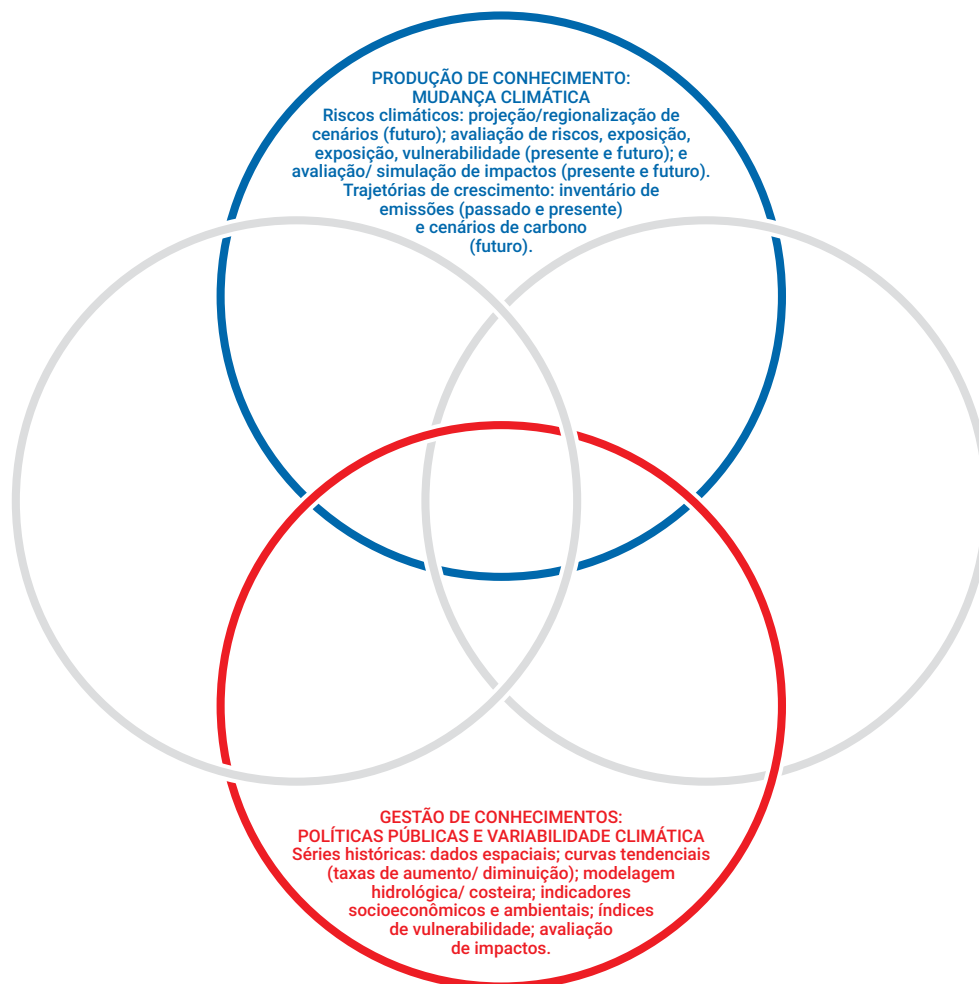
PRODUÇÃO DE CONHECIMENTO:
MUDANÇA CLIMÁTICA
Riscos climáticos: projeção/regionalização de cenários (futuro); avaliação de riscos, exposição, exposição, vulnerabilidade (presente e futuro); e avaliação/ simulação de impactos (presente e futuro). Trajetórias de crescimento: inventário de emissões (passado e presente) e cenários de carbono (futuro).

GESTÃO DE CONHECIMENTOS:
POLÍTICAS PÚBLICAS E VARIABILIDADE CLIMÁTICA
Séries históricas: dados espaciais; curvas tendenciais (taxas de aumento/ diminuição); modelagem hidrológica/ costeira; indicadores socioeconômicos e ambientais; índices de vulnerabilidade; avaliação de impactos.